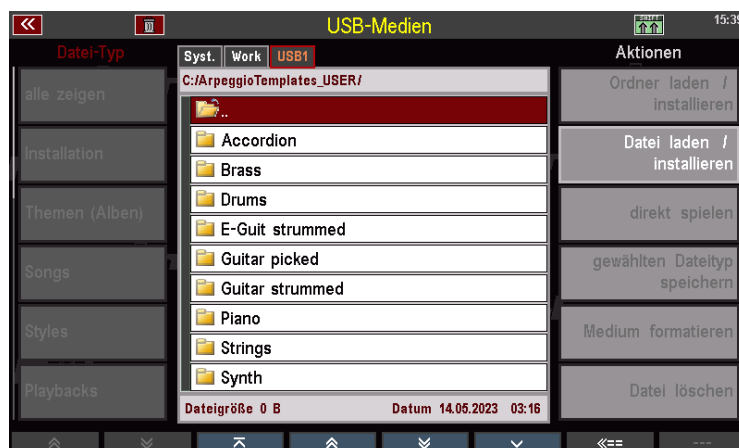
«
USB-Medien
15:39
Datei-Typ
alle zeigen
Installation
Themen (Alben)
Songs
Styles
Playbacks
Syst. Work USB1
C:/ArpeggioTemplates_USER/
..
Accordion
Brass
Drums
E-Guit strummed
Guitar picked
Guitar strummed
Piano
Strings
Synth
Dateigröße 0 B
Datum 14.05.2023 03:16
Aktionen
Ordner laden / installieren
Datei laden / installieren
direkt spielen
gewählten Dateityp speichern
Medium formatieren
Datei löschen
«==
---